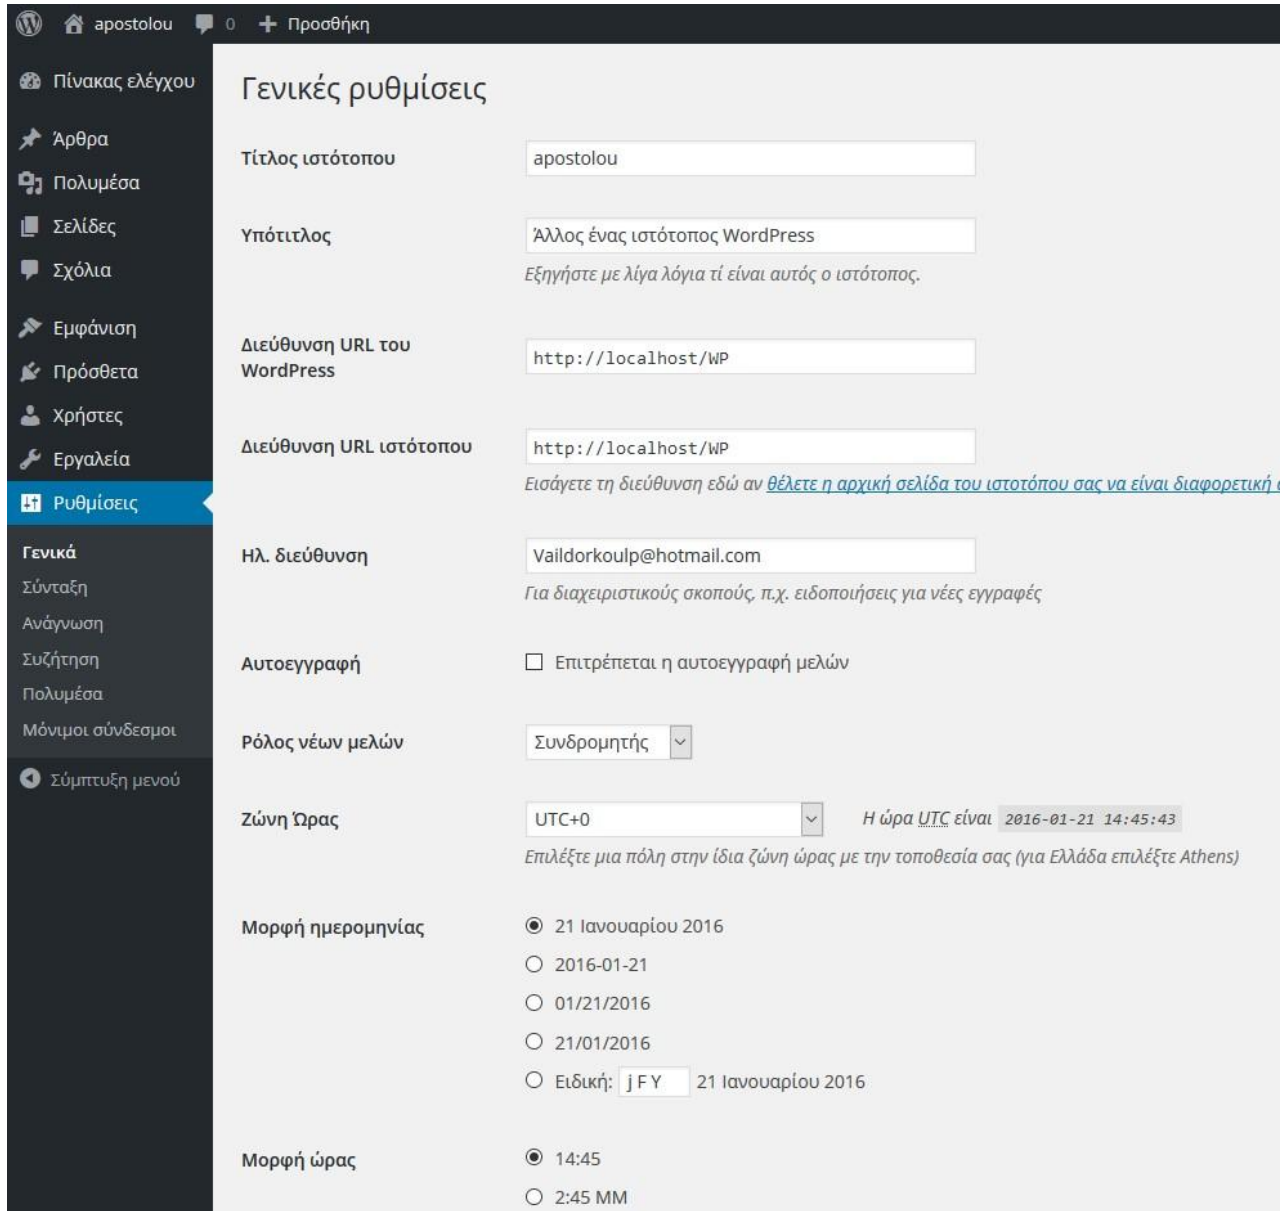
apostolou 0 + Προσθήκη

Πίνακας ελέγχου

Άρθρα

Πολυμέσα

Σελίδες

Σχόλια

Εμφάνιση

Πρόσθετα

Χρήστες

Εργαλεία

Ρυθμίσεις

Γενικά

Σύνταξη

Ανάγνωση

Συζήτηση

Πολυμέσα

Μόνιμοι σύνδεσμοι

Σύμπτυξη μενού

Γενικές ρυθμίσεις

Τίτλος ιστότοπου apostolou

Υπότιτλος Άλλος ένας ιστότοπος WordPress

Εξηγήστε με λίγα λόγια τί είναι αυτός ο ιστότοπος.

Διεύθυνση URL του WordPress http://localhost/WP

Διεύθυνση URL ιστότοπου http://localhost/WP

Εισάγετε τη διεύθυνση εδώ αν θέλετε η αρχική σελίδα του ιστοτόπου σας να είναι διαφορετική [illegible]

Ηλ. διεύθυνση Vaildorkoulp@hotmail.com

Για διαχειριστικούς σκοπούς, π.χ. ειδοποιήσεις για νέες εγγραφές

Αυτοεγγραφή Επιτρέπεται η αυτοεγγραφή μελών

Ρόλος νέων μελών Συνδρομητής

Ζώνη Ώρας UTC+0 Η ώρα UTC είναι 2016-01-21 14:45:43

Επιλέξτε μια πόλη στην ίδια ζώνη ώρας με την τοποθεσία σας (για Ελλάδα επιλέξτε Athens)

Μορφή ημερομηνίας

21 Ιανουαρίου 2016

2016-01-21

01/21/2016

21/01/2016

Ειδική: j F Y 21 Ιανουαρίου 2016

Μορφή ώρας

14:45

2:45 ΜΜ